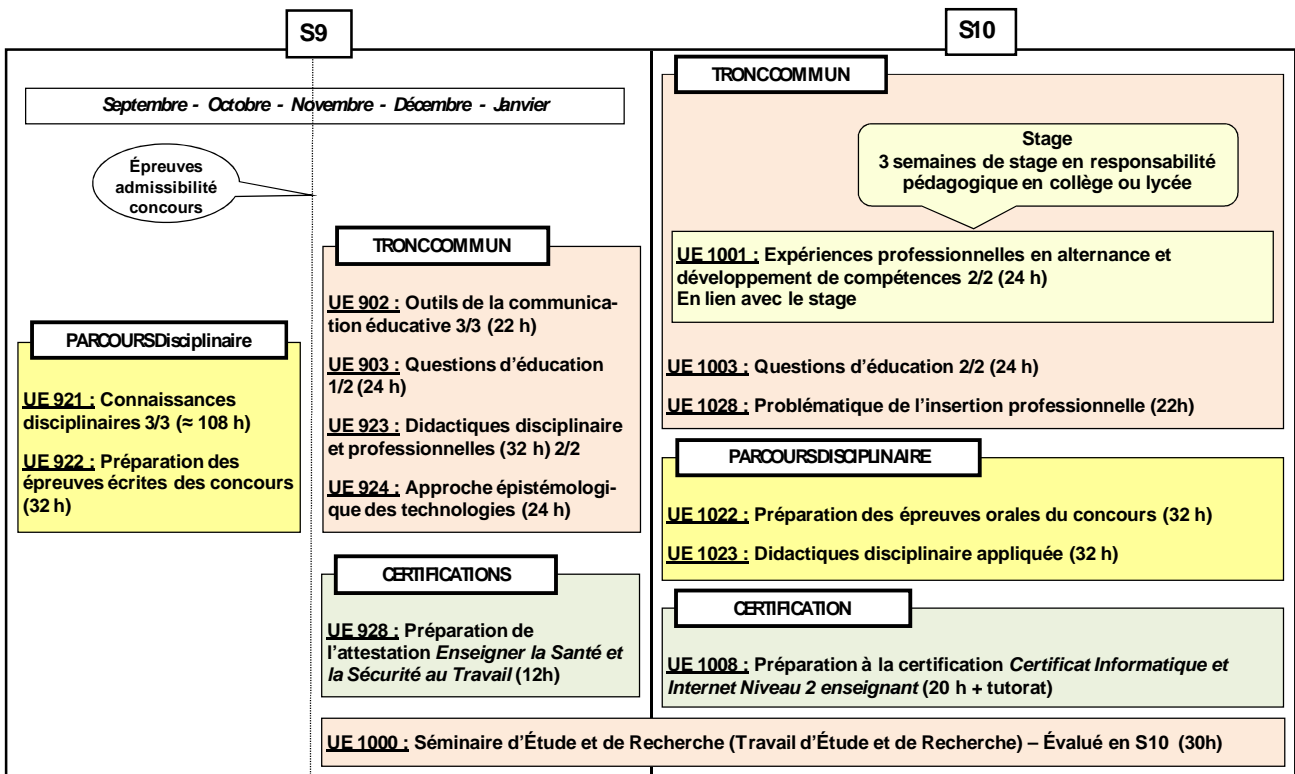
S9

S10

Septembre - Octobre - Novembre - Décembre - Janvier

Épreuves admissibilité concours

PARCOURSDisciplinaire

UE 921 : Connaissances disciplinaires 3/3 (≈ 108 h)

UE 922 : Préparation des épreuves écrites des concours (32 h)

TRONCCOMMUN

UE 902 : Outils de la communication éducative 3/3 (22 h)

UE 903 : Questions d'éducation 1/2 (24 h)

UE 923 : Didactiques disciplinaire et professionnelles (32 h) 2/2

UE 924 : Approche épistémologique des technologies (24 h)

CERTIFICATIONS

UE 928 : Préparation de l'attestation *Enseigner la Santé et la Sécurité au Travail* (12h)

TRONCCOMMUN

Stage
3 semaines de stage en responsabilité pédagogique en collège ou lycée

UE 1001 : Expériences professionnelles en alternance et développement de compétences 2/2 (24 h)
En lien avec le stage

UE 1003 : Questions d'éducation 2/2 (24 h)

UE 1028 : Problématique de l'insertion professionnelle (22h)

PARCOURSDISCIPLINAIRE

UE 1022 : Préparation des épreuves orales du concours (32 h)

UE 1023 : Didactiques disciplinaire appliquée (32 h)

CERTIFICATION

UE 1008 : Préparation à la certification *Certificat Informatique et Internet Niveau 2 enseignant* (20 h + tutorat)

UE 1000 : Séminaire d'Étude et de Recherche (Travail d'Étude et de Recherche) – Évalué en S10 (30h)